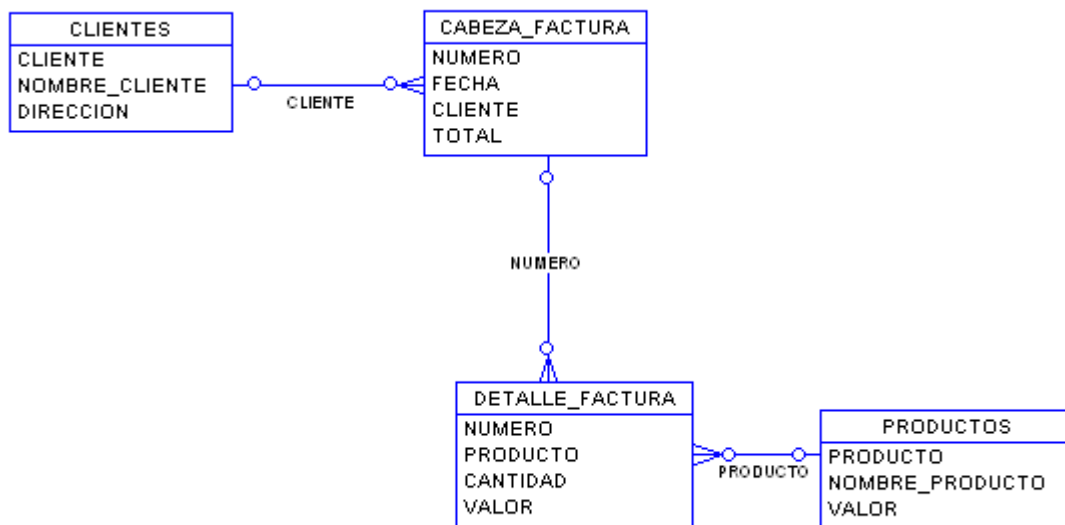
CLIENTES
CLIENTE
NOMBRE_CLIENTE
DIRECCION

CLIENTE

CABEZA_FACTURA
NUMERO
FECHA
CLIENTE
TOTAL

NUMERO

DETALLE_FACTURA
NUMERO
PRODUCTO
CANTIDAD
VALOR

PRODUCTO

PRODUCTOS
PRODUCTO
NOMBRE_PRODUCTO
VALOR